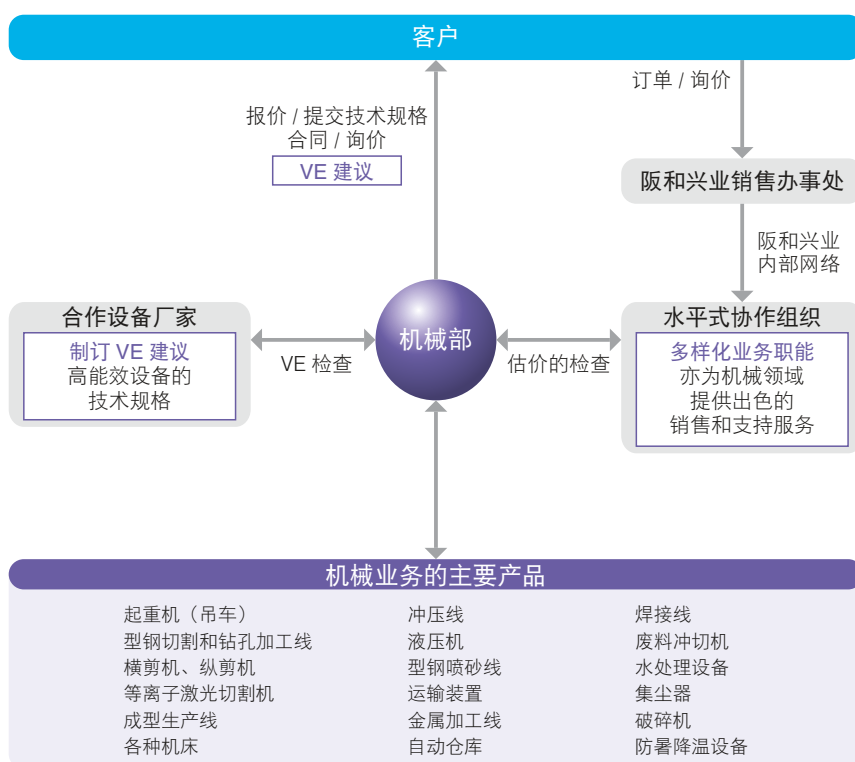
客户

订单 / 询价

报价 / 提交技术规格
合同 / 询价

VE 建议

阪和兴业销售办事处

阪和兴业
内部网络

合作设备厂家

制订 VE 建议
高能效设备的
技术规格

VE 检查

机械部

估价的检查

水平式协作组织

多样化业务职能
亦为机械领域
提供出色的
销售和支持服务

机械业务的主要产品

起重机（吊车）
型钢切割和钻孔加工线
横剪机、纵剪机
等离子激光切割机
成型生产线
各种机床

冲压线
液压机
型钢喷砂线
运输装置
金属加工线
自动仓库

焊接线
废料冲切机
水处理设备
集尘器
破碎机
防暑降温设备